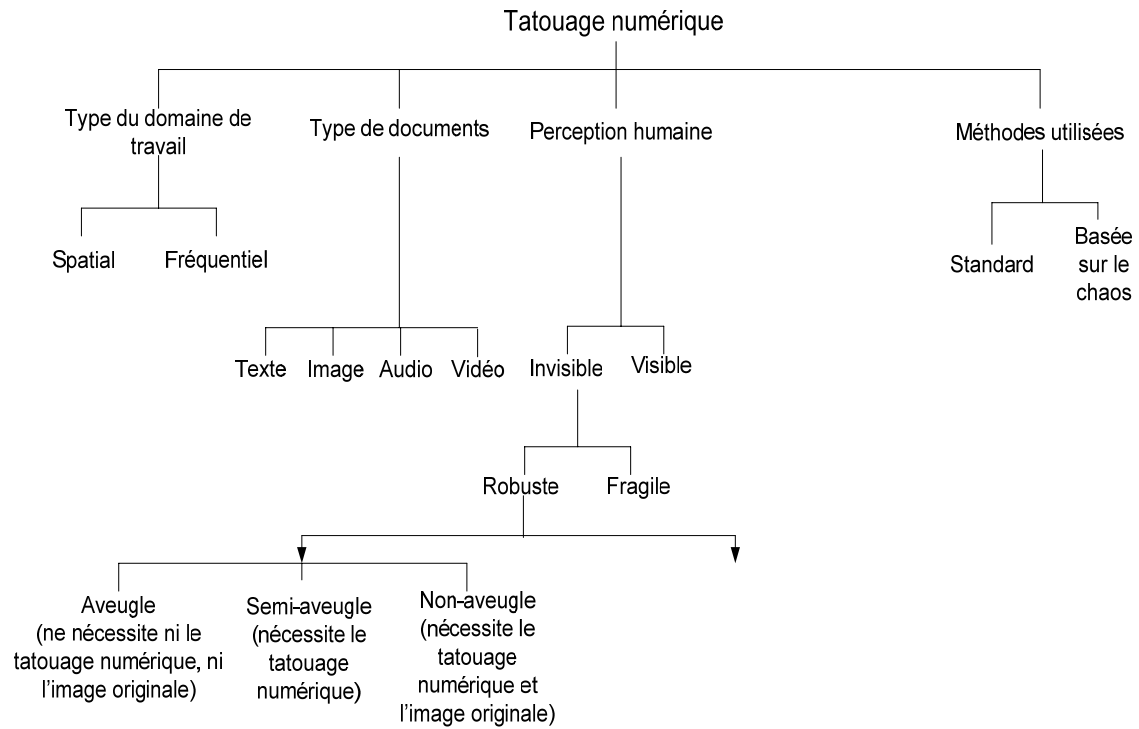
Tatouage numérique

Type du domaine de travail

Spatial

Fréquentiel

Type de documents

Texte

Image

Audio

Vidéo

Perception humaine

Invisible

Visible

Robuste

Fragile

Aveugle (ne nécessite ni le tatouage numérique, ni l'image originale)

Semi-aveugle (nécessite le tatouage numérique)

Non-aveugle (nécessite le tatouage numérique et l'image originale)

Méthodes utilisées

Standard

Basée sur le chaos